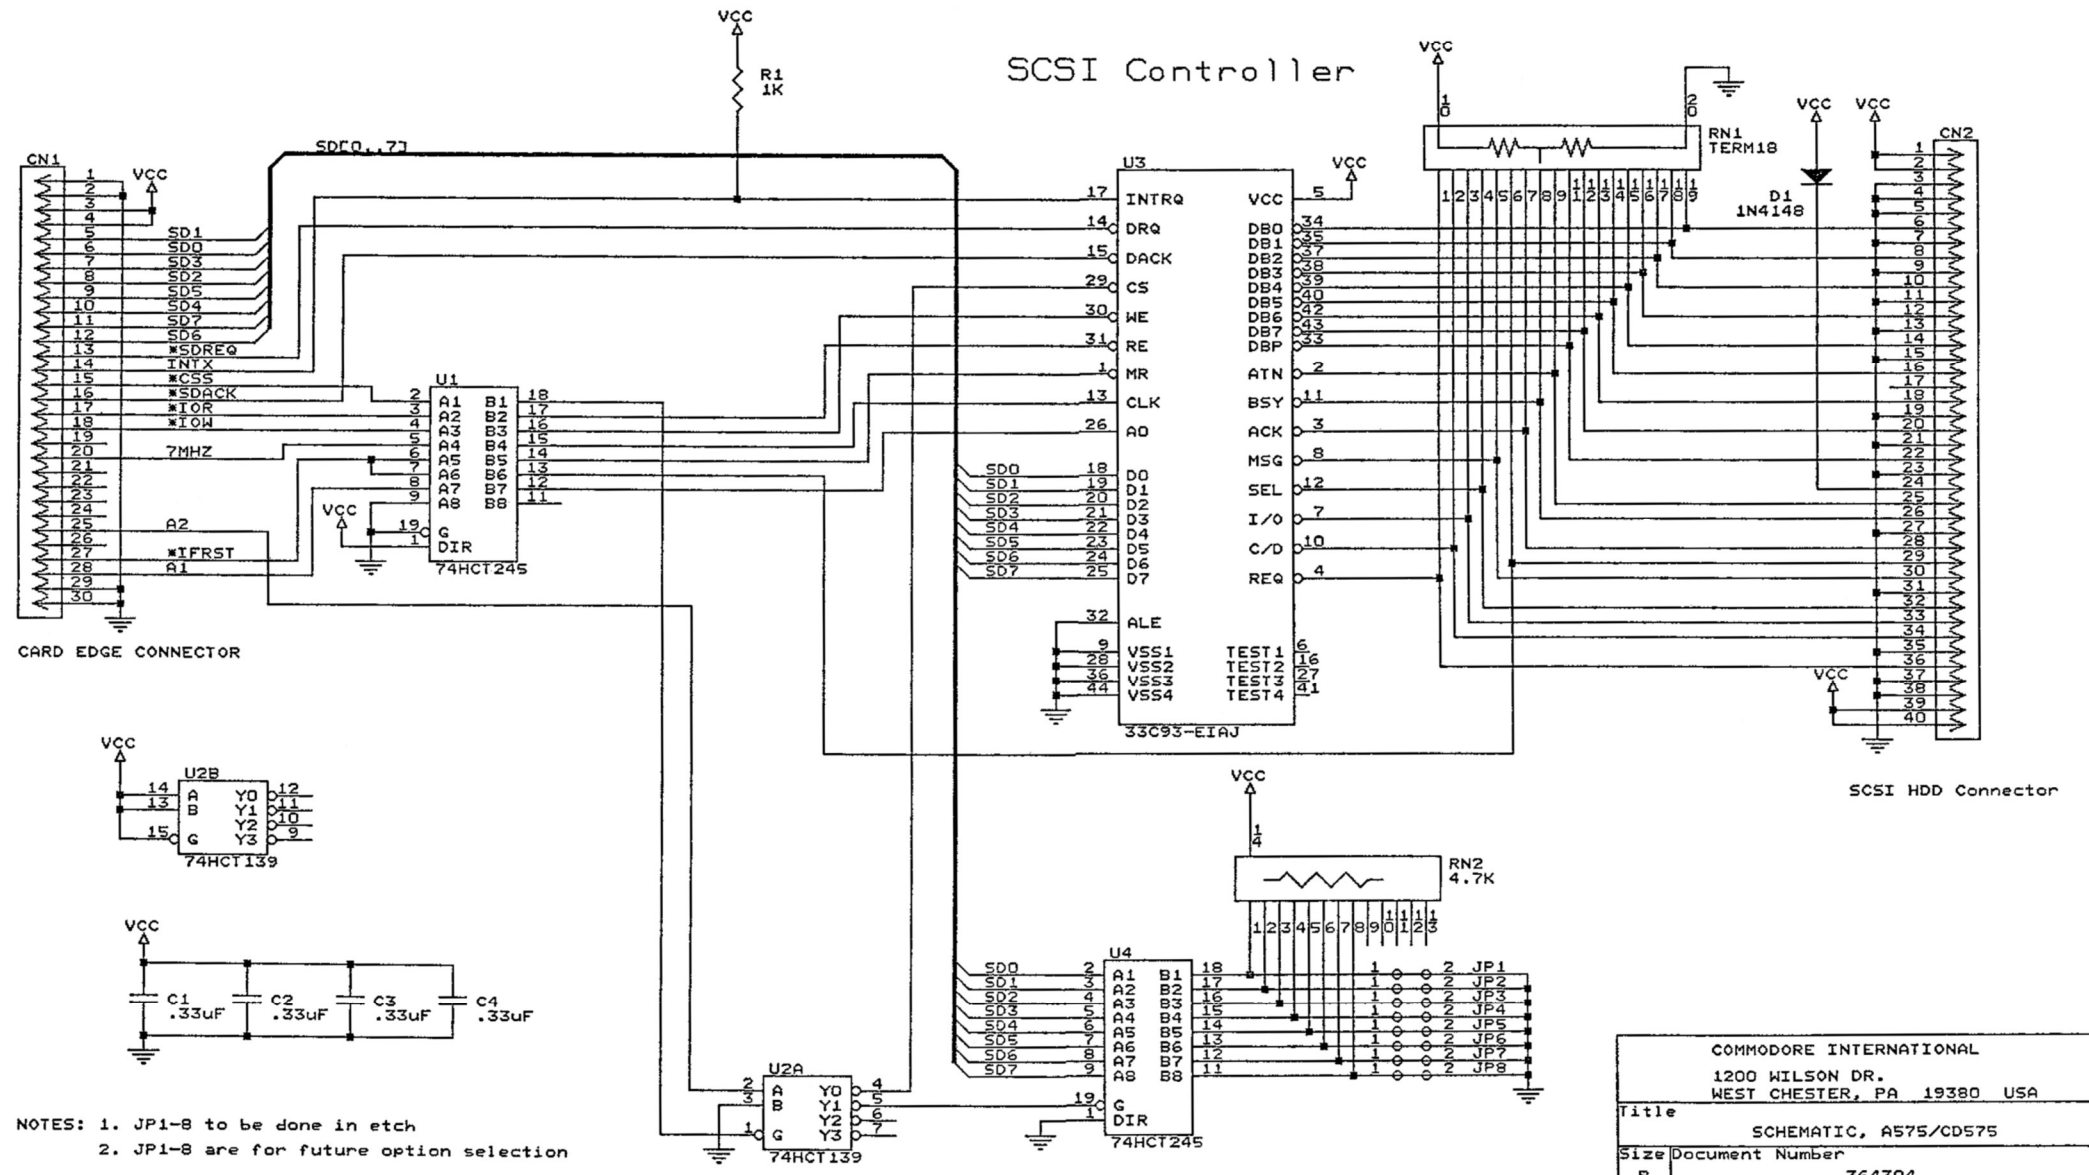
SCSI Controller

VCC
R1
1K

SD[0..7]

CN1
1
2
3
4
5
6
7
8
9
10
11
12
13
14
15
16
17
18
19
20
21
22
23
24
25
26
27
28
29
30
VCC
SD1
SD0
SD3
SD2
SD5
SD4
SD7
SD6
*SDREQ
INTX
*CSS
*SDACK
*IOR
*IOW
7MHZ
A2
*IFRST
A1
CARD EDGE CONNECTOR

U1
2 A1 B1 18
3 A2 B2 17
4 A3 B3 16
5 A4 B4 15
6 A5 B5 14
7 A6 B6 13
8 A7 B7 12
9 A8 B8 11
19 G
1 DIR
74HCT245
VCC

U3
17 INTRQ
14 DRQ
15 DACK
29 CS
30 WE
31 RE
1 MR
13 CLK
26 A0
18 D0
19 D1
20 D2
21 D3
22 D4
23 D5
24 D6
25 D7
32 ALE
9 VSS1
28 VSS2
36 VSS3
44 VSS4
VCC 5
DB0 34
DB1 35
DB2 37
DB3 38
DB4 39
DB5 40
DB6 42
DB7 43
DBP 33
ATN 2
BSY 11
ACK 3
MSG 8
SEL 12
I/O 7
C/D 10
REQ 4
TEST1 6
TEST2 16
TEST3 27
TEST4 41
33C93-EIAJ
VCC
SD0
SD1
SD2
SD3
SD4
SD5
SD6
SD7

VCC
1
0
2
0
RN1
TERM18
1 2 3 4 5 6 7 8 9 10 11 12 13 14 15 16 17 18 19
VCC
VCC
D1
1N4148
CN2
1
2
3
4
5
6
7
8
9
10
11
12
13
14
15
16
17
18
19
20
21
22
23
24
25
26
27
28
29
30
31
32
33
34
35
36
37
38
39
40
VCC
SCSI HDD Connector

VCC
U2B
14 A Y0 12
13 B Y1 11
Y2 10
15 G Y3 9
74HCT139

VCC
C1
.33uF
C2
.33uF
C3
.33uF
C4
.33uF

VCC
1
4
RN2
4.7K
1 2 3 4 5 6 7 8 9 10 11 12 13

U4
SD0 2 A1 B1 18
SD1 3 A2 B2 17
SD2 4 A3 B3 16
SD3 5 A4 B4 15
SD4 6 A5 B5 14
SD5 7 A6 B6 13
SD6 8 A7 B7 12
SD7 9 A8 B8 11
19 G
1 DIR
74HCT245
1 2 JP1
1 2 JP2
1 2 JP3
1 2 JP4
1 2 JP5
1 2 JP6
1 2 JP7
1 2 JP8

U2A
2 A Y0 4
3 B Y1 5
Y2 6
1 G Y3 7
74HCT139

NOTES: 1. JP1-8 to be done in etch
2. JP1-8 are for future option selection

COMMODORE INTERNATIONAL
1200 WILSON DR.
WEST CHESTER, PA 19380 USA
Title
SCHEMATIC, A575/CD575
Size Document Number
B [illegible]